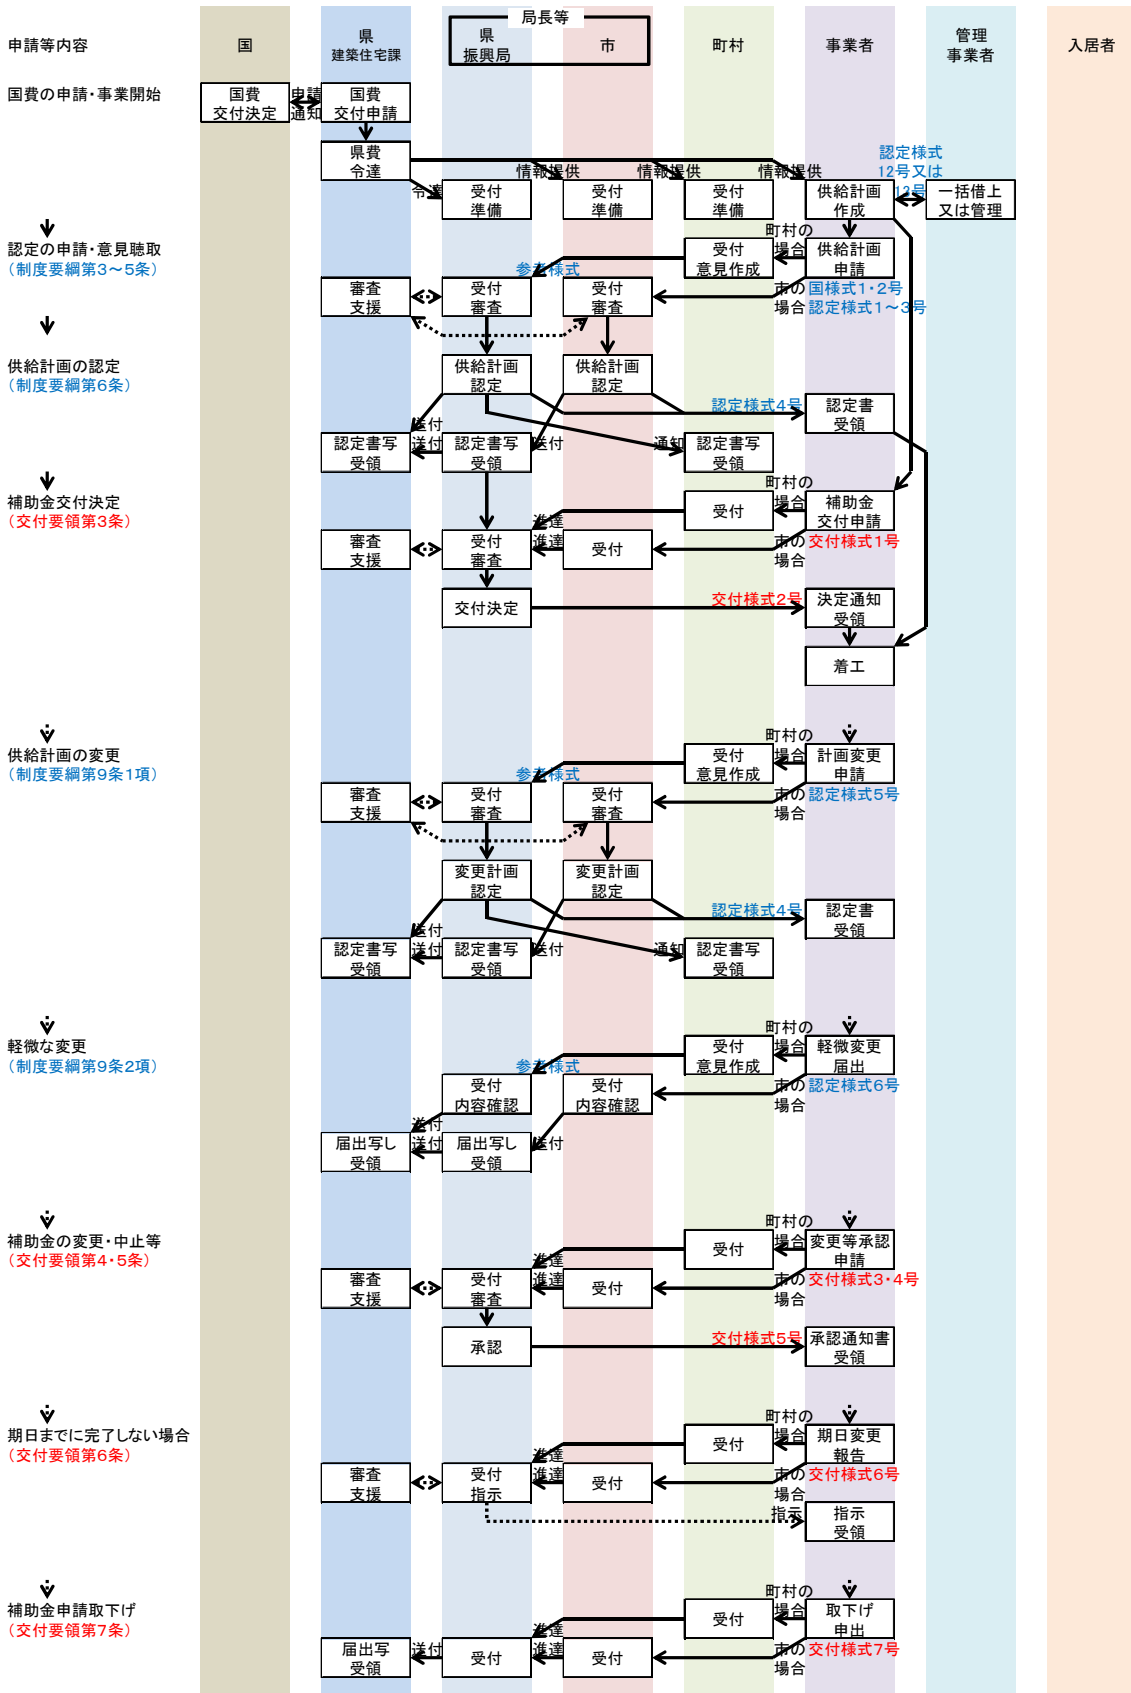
申請等内容

国

県
建築住宅課

局長等
県
振興局

市

町村

事業者

管理
事業者

入居者

国費の申請・事業開始

国費
交付決定

申請
通知

国費
交付申請

県費
令達

令達

情報提供

情報提供

情報提供

受付
準備

受付
準備

受付
準備

認定様式
12号又は
12号

供給計画
作成

一括借上
又は管理

認定の申請・意見聴取
（制度要綱第3～5条）

町村の
場合

受付
意見作成

供給計画
申請

参考様式

審査
支援

受付
審査

受付
審査

市の
場合

国様式1・2号
認定様式1～3号

供給計画の認定
（制度要綱第6条）

供給計画
認定

供給計画
認定

認定様式4号

認定書
受領

送付

認定書写
受領

送付

認定書写
受領

送付

通知

認定書写
受領

補助金交付決定
（交付要領第3条）

町村の
場合

受付

補助金
交付申請

進達

審査
支援

受付
審査

進達

受付

市の
場合

交付様式1号

交付決定

交付様式2号

決定通知
受領

着工

供給計画の変更
（制度要綱第9条1項）

町村の
場合

受付
意見作成

計画変更
申請

参考様式

審査
支援

受付
審査

受付
審査

市の
場合

認定様式5号

変更計画
認定

変更計画
認定

認定様式4号

認定書
受領

送付

認定書写
受領

送付

認定書写
受領

送付

通知

認定書写
受領

軽微な変更
（制度要綱第9条2項）

町村の
場合

受付
意見作成

軽微変更
届出

参考様式

受付
内容確認

受付
内容確認

市の
場合

認定様式6号

送付

届出写し
受領

送付

届出写し
受領

送付

補助金の変更・中止等
（交付要領第4・5条）

町村の
場合

受付

変更等承認
申請

進達

審査
支援

受付
審査

進達

受付

市の
場合

交付様式3・4号

承認

交付様式5号

承認通知書
受領

期日までに完了しない場合
（交付要領第6条）

町村の
場合

受付

期日変更
報告

進達

審査
支援

受付
指示

進達

受付

市の
場合

交付様式6号

指示

指示
受領

補助金申請取下げ
（交付要領第7条）

町村の
場合

受付

取下げ
申出

進達

届出写
受領

送付

受付

進達

受付

市の
場合

交付様式7号